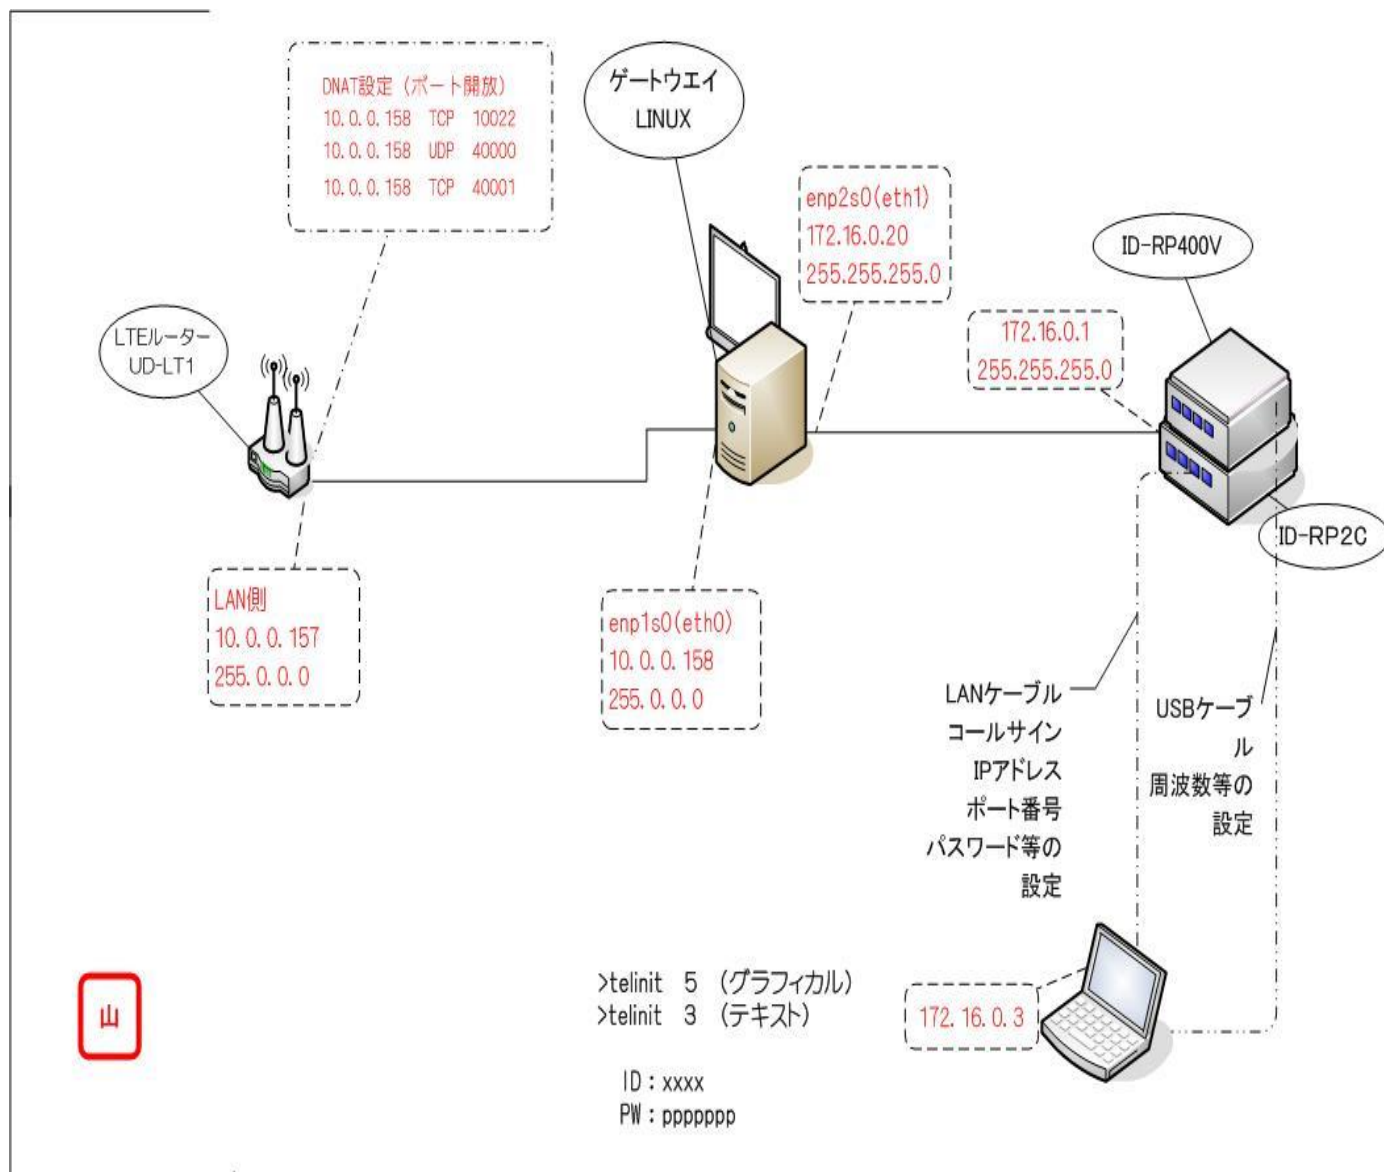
DNAT設定（ポート開放）
10.0.0.158 TCP 10022
10.0.0.158 UDP 40000
10.0.0.158 TCP 40001

ゲートウエイ
LINUX

enp2s0(eth1)
172.16.0.20
255.255.255.0

ID-RP400V

172.16.0.1
255.255.255.0

LTEルーター
UD-LT1

ID-RP2C

LAN側
10.0.0.157
255.0.0.0

enp1s0(eth0)
10.0.0.158
255.0.0.0

LANケーブル
コールサイン
IPアドレス
ポート番号
パスワード等の
設定

USBケーブル
周波数等の
設定

>telinit 5 （グラフィカル）
>telinit 3 （テキスト）

ID：xxxx
PW：ppppppp

172.16.0.3

山